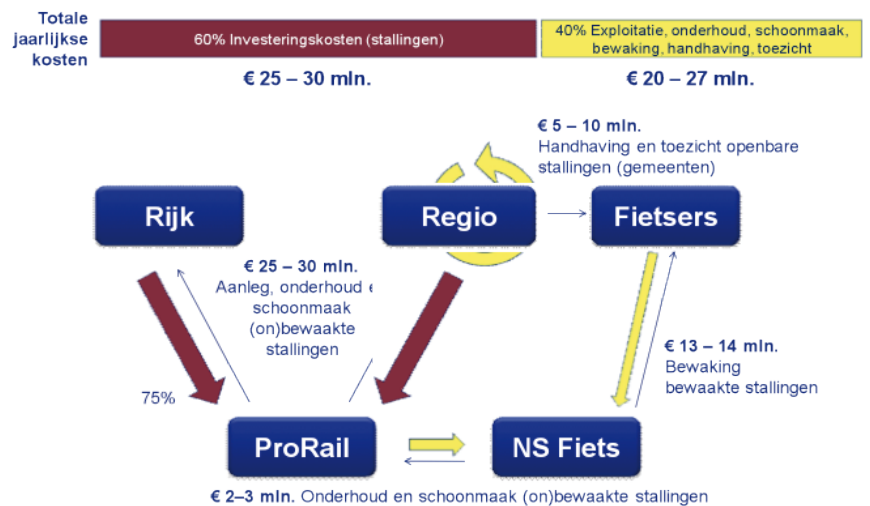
Totale jaarlijkse kosten

60% Investeringskosten (stallingen)

40% Exploitatie, onderhoud, schoonmaak, bewaking, handhaving, toezicht

€ 25 – 30 mln.

€ 20 – 27 mln.

€ 5 – 10 mln.
Handhaving en toezicht openbare stallingen (gemeenten)

Rijk

Regio

Fietsers

€ 25 – 30 mln.
Aanleg, onderhoud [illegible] schoonmaak (on)bewaakte stallingen

€ 13 – 14 mln.
Bewaking bewaakte stallingen

75%

ProRail

NS Fiets

€ 2–3 mln. Onderhoud en schoonmaak (on)bewaakte stallingen